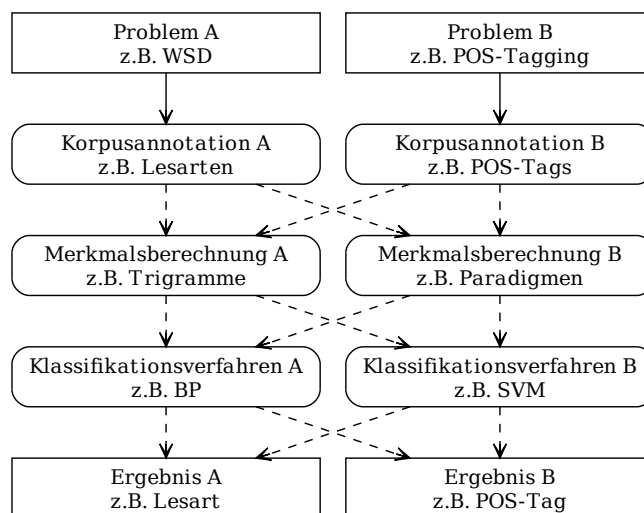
Problem A
z.B. WSD

Problem B
z.B. POS-Tagging

Korpusannotation A
z.B. Lesarten

Korpusannotation B
z.B. POS-Tags

Merkmalsberechnung A
z.B. Trigramme

Merkmalsberechnung B
z.B. Paradigmen

Klassifikationsverfahren A
z.B. BP

Klassifikationsverfahren B
z.B. SVM

Ergebnis A
z.B. Lesart

Ergebnis B
z.B. POS-Tag